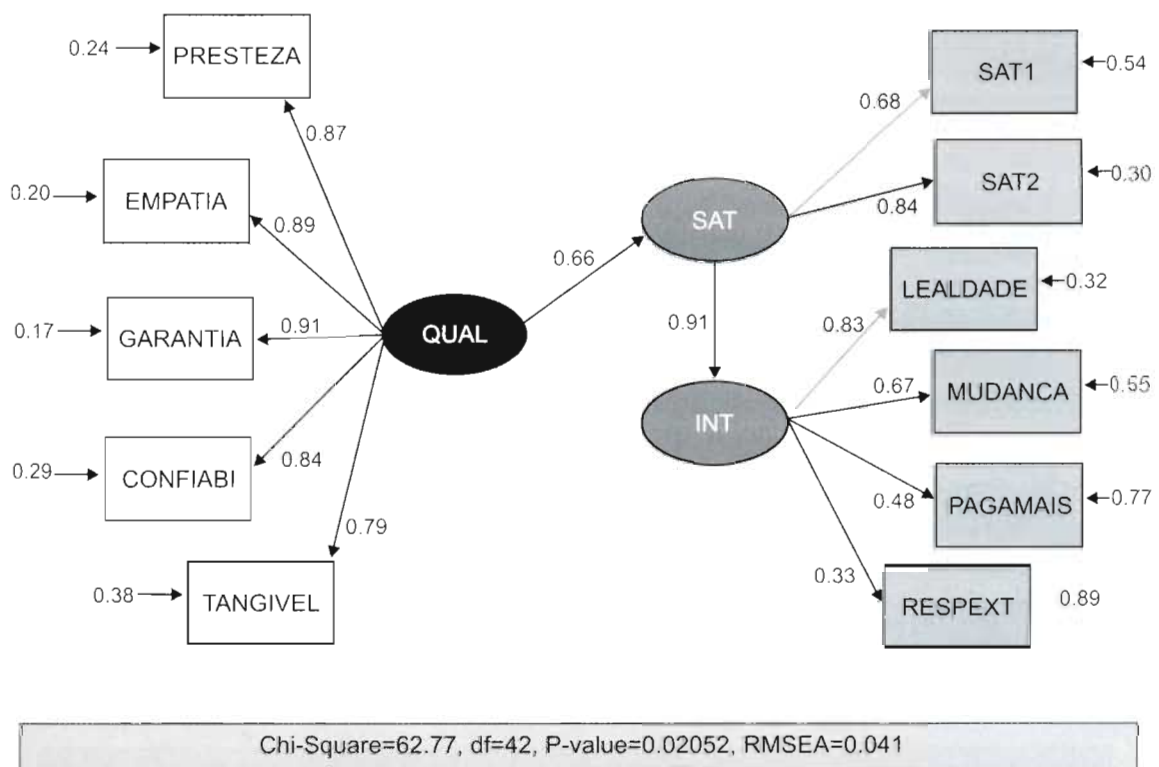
0.24 PRESTEZA
0.87
0.20 EMPATIA
0.89
0.17 GARANTIA
0.91
QUAL
0.29 CONFIABI
0.84
0.79
0.38 TANGIVEL

0.66
SAT
0.68
SAT1 0.54
SAT2 0.30
0.84
0.91
INT
0.83
LEALDADE 0.32
0.67
MUDANCA 0.55
0.48
PAGAMAIS 0.77
0.33
RESPEXT 0.89

Chi-Square=62.77, df=42, P-value=0.02052, RMSEA=0.041